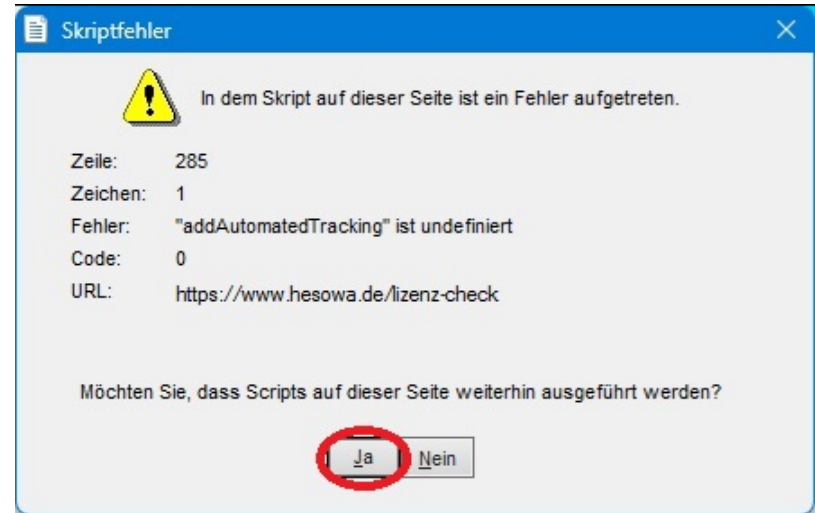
Skriptfehler

In dem Skript auf dieser Seite ist ein Fehler aufgetreten.

| Zeile: | 285 |
|---|---|
| Zeichen: | 1 |
| Fehler: | "addAutomatedTracking" ist undefiniert |
| Code: | 0 |
| URL: | https://www.hesowa.de/lizenz-check |

Möchten Sie, dass Scripts auf dieser Seite weiterhin ausgeführt werden?

Ja Nein